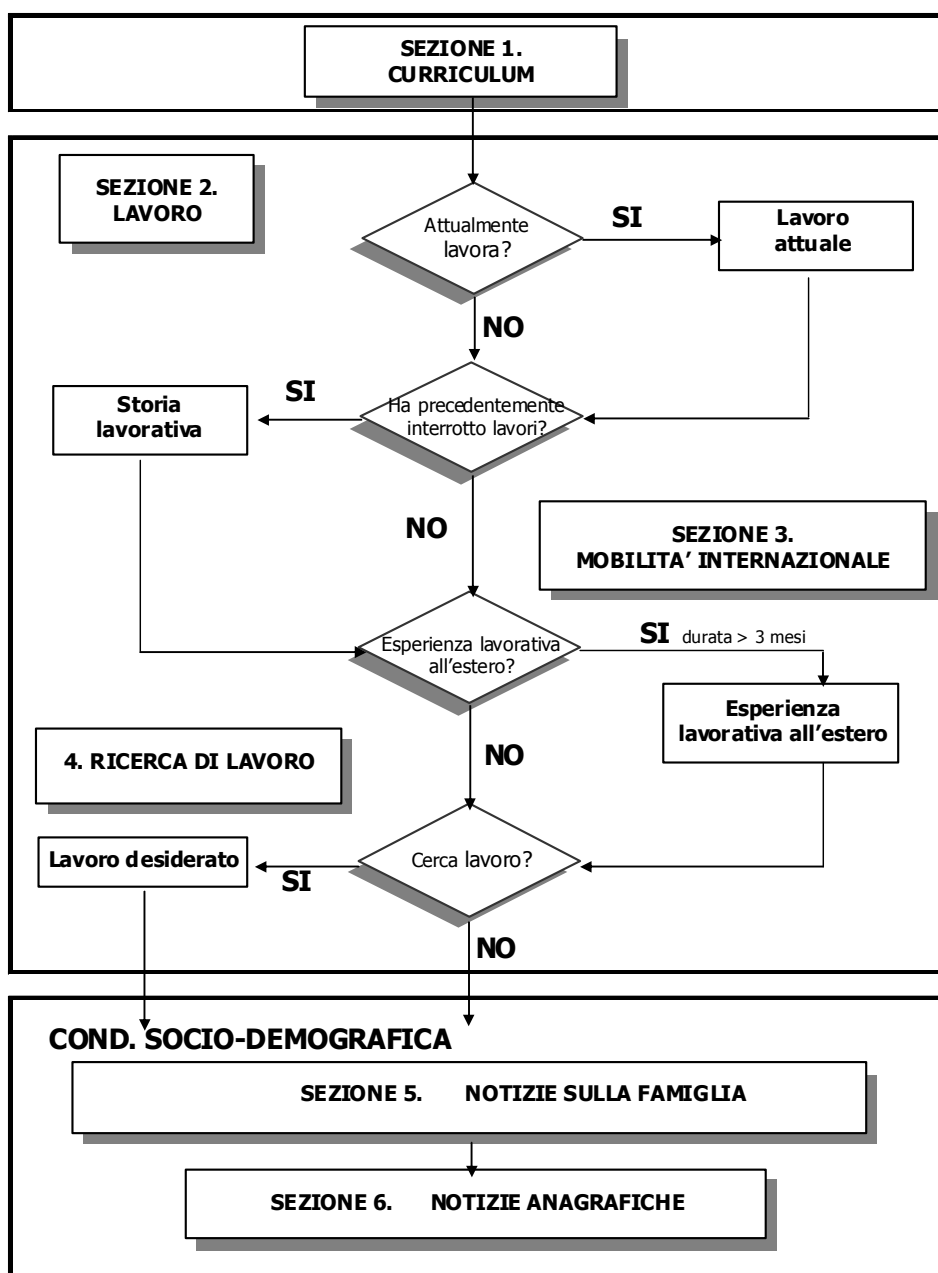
SEZIONE 1.
CURRICULUM

SEZIONE 2.
LAVORO

Attualmente lavora?

SI

Lavoro attuale

NO

SI

Storia lavorativa

Ha precedentemente interrotto lavori?

NO

SEZIONE 3.
MOBILITA' INTERNAZIONALE

Esperienza lavorativa all'estero?

SI durata > 3 mesi

Esperienza lavorativa all'estero

4. RICERCA DI LAVORO

NO

Lavoro desiderato

SI

Cerca lavoro?

NO

COND. SOCIO-DEMOGRAFICA

SEZIONE 5. NOTIZIE SULLA FAMIGLIA

SEZIONE 6. NOTIZIE ANAGRAFICHE